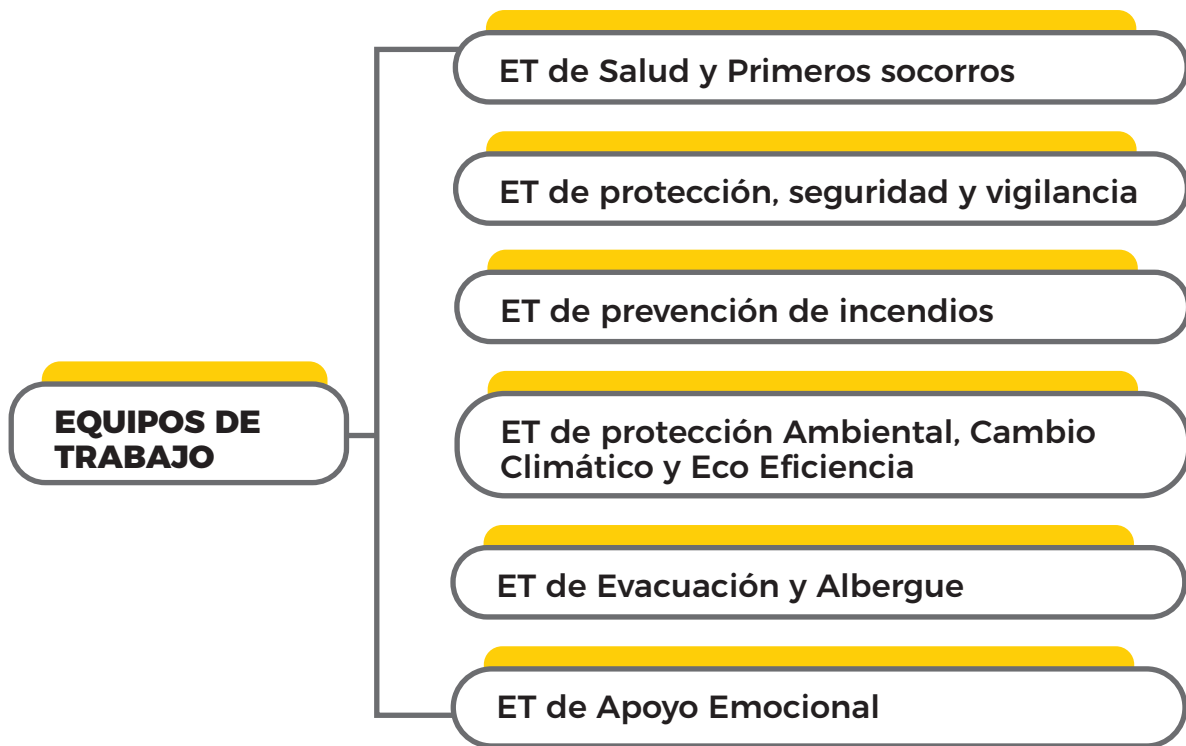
EQUIPOS DE TRABAJO

ET de Salud y Primeros socorros

ET de protección, seguridad y vigilancia

ET de prevención de incendios

ET de protección Ambiental, Cambio Climático y Eco Eficiencia

ET de Evacuación y Albergue

ET de Apoyo Emocional